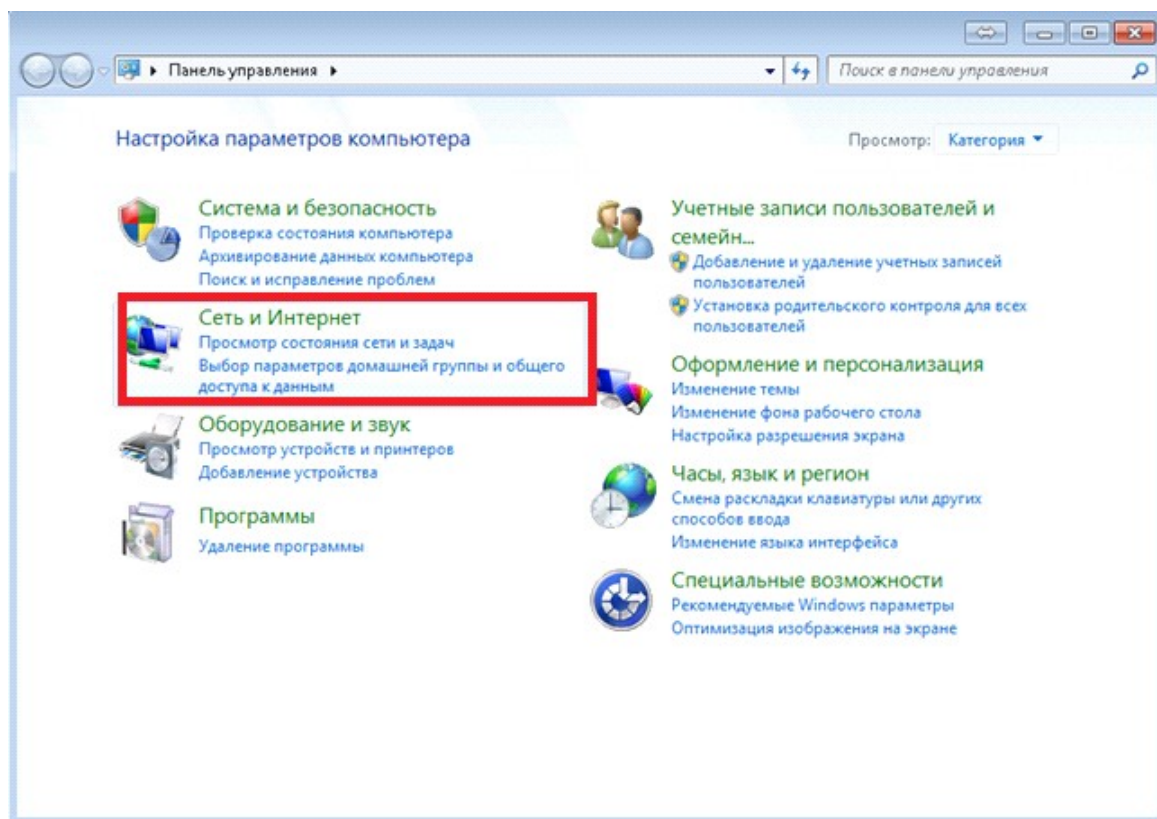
▸ Панель управления ▸

Поиск в панели управления

Настройка параметров компьютера

Просмотр: Категория ▾

Система и безопасность
Проверка состояния компьютера
Архивирование данных компьютера
Поиск и исправление проблем

Сеть и Интернет
Просмотр состояния сети и задач
Выбор параметров домашней группы и общего доступа к данным

Оборудование и звук
Просмотр устройств и принтеров
Добавление устройства

Программы
Удаление программы

Учетные записи пользователей и семейн...
Добавление и удаление учетных записей пользователей
Установка родительского контроля для всех пользователей

Оформление и персонализация
Изменение темы
Изменение фона рабочего стола
Настройка разрешения экрана

Часы, язык и регион
Смена раскладки клавиатуры или других способов ввода
Изменение языка интерфейса

Специальные возможности
Рекомендуемые Windows параметры
Оптимизация изображения на экране